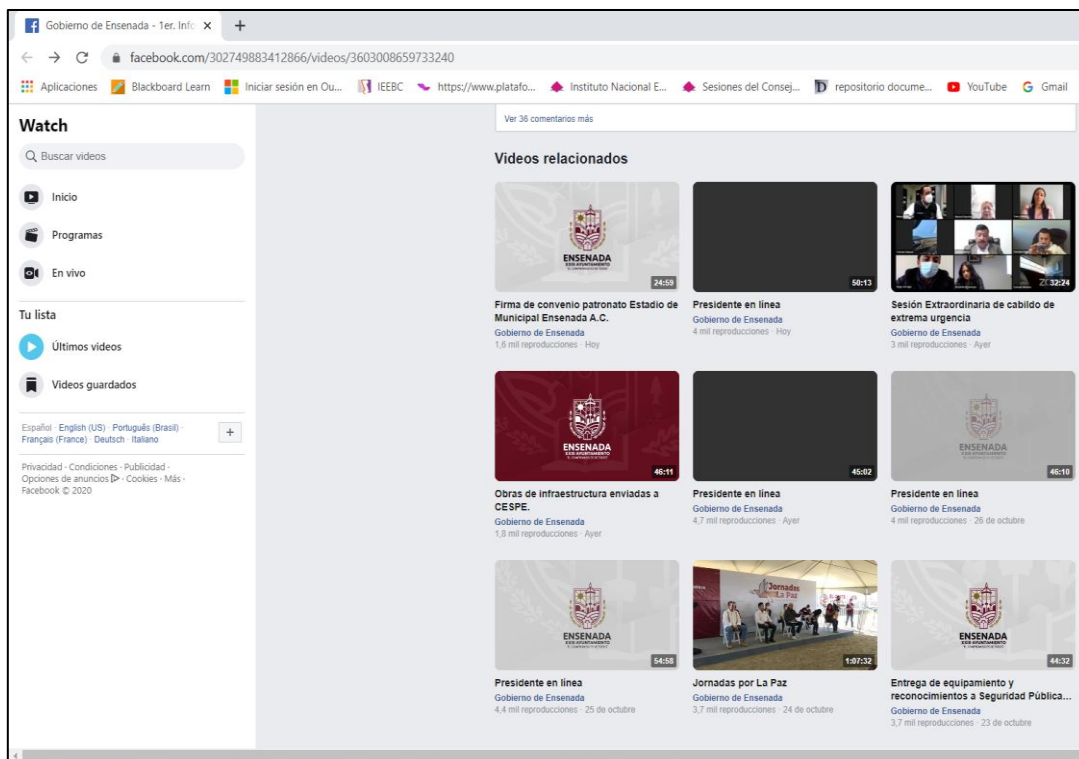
Gobierno de Ensenada - 1er. Info ×
+
facebook.com/302749883412866/videos/3603008659733240
Aplicaciones Blackboard Learn Iniciar sesión en Ou... IEEBC https://www.platafo... Instituto Nacional E... Sesiones del Consej... repositorio docume... YouTube Gmail

Watch
Buscar videos
Inicio
Programas
En vivo
Tu lista
Últimos videos
Videos guardados
Español · English (US) · Português (Brasil) · Français (France) · Deutsch · Italiano
+
Privacidad · Condiciones · Publicidad · Opciones de anuncios · Cookies · Más · Facebook © 2020

Ver 36 comentarios más

Videos relacionados

ENSENADA
24:59
Firma de convenio patronato Estadio de Municipal Ensenada A.C.
Gobierno de Ensenada
1,6 mil reproducciones · Hoy

50:13
Presidente en línea
Gobierno de Ensenada
4 mil reproducciones · Hoy

32:24
Sesión Extraordinaria de cabildo de extrema urgencia
Gobierno de Ensenada
3 mil reproducciones · Ayer

ENSENADA
46:11
Obras de infraestructura enviadas a CESPE.
Gobierno de Ensenada
1,8 mil reproducciones · Ayer

45:02
Presidente en línea
Gobierno de Ensenada
4,7 mil reproducciones · Ayer

ENSENADA
46:10
Presidente en línea
Gobierno de Ensenada
4 mil reproducciones · 26 de octubre

ENSENADA
54:58
Presidente en línea
Gobierno de Ensenada
4,4 mil reproducciones · 25 de octubre

Jornadas por La Paz
1:07:32
Jornadas por La Paz
Gobierno de Ensenada
3,7 mil reproducciones · 24 de octubre

ENSENADA
44:32
Entrega de equipamiento y reconocimientos a Seguridad Pública...
Gobierno de Ensenada
3,7 mil reproducciones · 23 de octubre